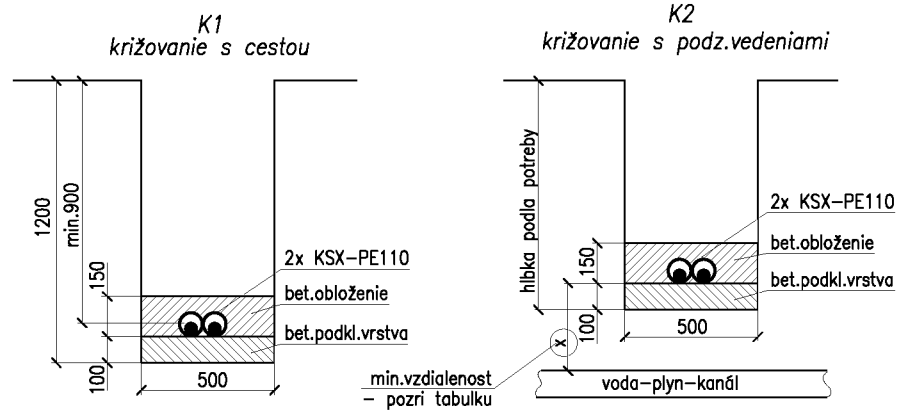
K1
križovanie s cestou

1200
min.900
150
100
2x KSX–PE110
bet.obloženie
bet.podkl.vrstva
500

K2
križovanie s podz.vedeniami

hĺbka podľa potreby
150
100
x
2x KSX–PE110
bet.obloženie
bet.podkl.vrstva
500
min.vzdialenosť
– pozri tabuľku
voda–plyn–kanál